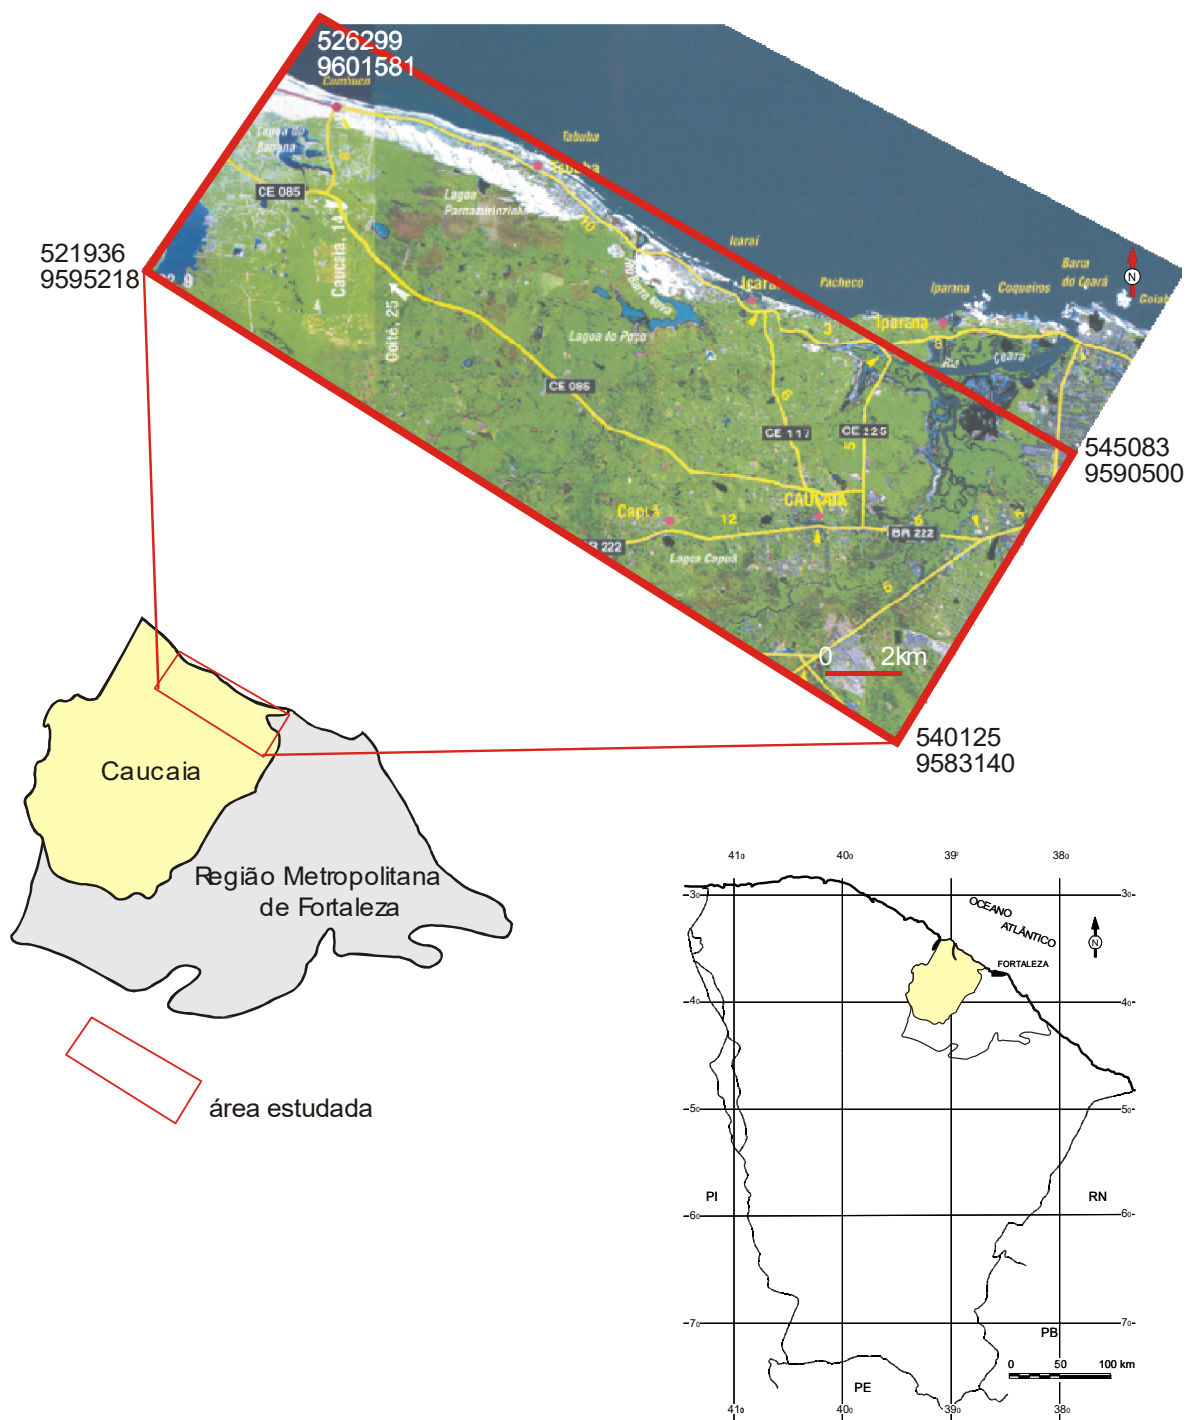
526299
9601581

Cumbuco

Tabuba

Lagoa do Banana

Tabuba

CE 085

Lagoa Parnamirim

Icaraí

Caucaia, 14

Icaraí

Pacheco

Iparana

Coqueiros

Barra do Ceará

Goiabeiras

N

521936
9595218

Oiticica, 25

Lagoa do Poço

Iparana

Rio Ceará

CE 085

CE 117

CE 125

545083
9590500

CAUCAIA

Capuã

BR 222

BR 222

Lagoa Capuã

0 2km

540125
9583140

Caucaia

Região Metropolitana de Fortaleza

área estudada

41º 40º 39º 38º

3º 3º

OCEANO ATLÂNTICO

N

FORTALEZA

4º 4º

5º 5º

PI

RN

6º 6º

7º 7º

PB

0 50 100 km

PE

41º 40º 39º 38º